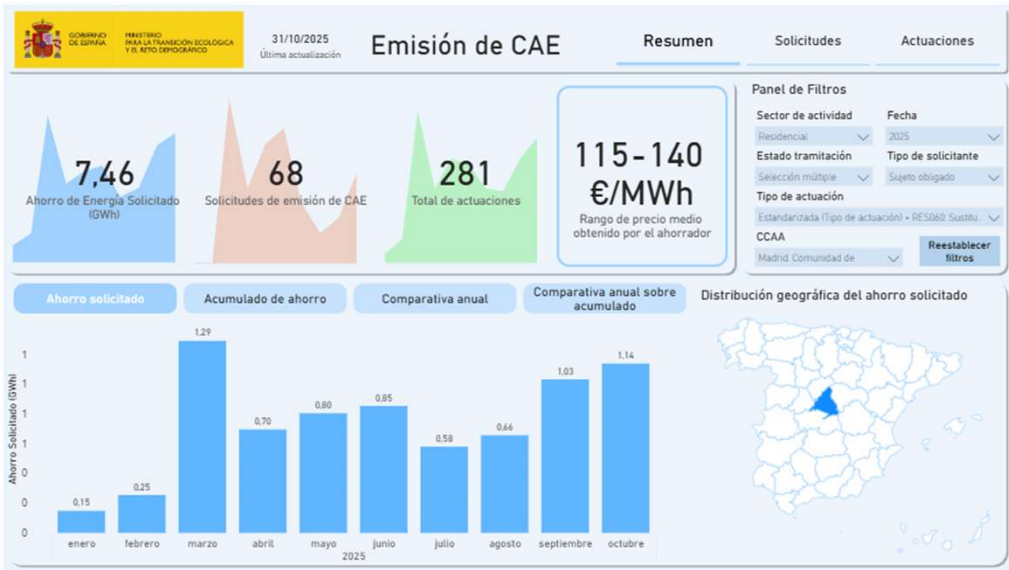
GOBIERNO DE ESPAÑA MINISTERIO PARA LA TRANSICIÓN ECOLÓGICA Y EL RETO DEMOGRÁFICO

31/10/2025
Última actualización

Emisión de CAE

Resumen | Solicitudes | Actuaciones

7,46
Ahorro de Energía Solicitado (GWh)

68
Solicitudes de emisión de CAE

281
Total de actuaciones

115-140 €/MWh
Rango de precio medio obtenido por el ahorrador

Panel de Filtros
Sector de actividad: Residencial
Fecha: 2025
Estado tramitación: Selección múltiple
Tipo de solicitante: Sujeto obligado
Tipo de actuación: Estandarizada (Tipo de actuación) • RES060 Sustitu...
CCAA: Madrid Comunidad de
Reestablecer filtros

Ahorro solicitado | Acumulado de ahorro | Comparativa anual | Comparativa anual sobre acumulado

Distribución geográfica del ahorro solicitado

Ahorro Solicitado (GWh)
1
1
1
1
0
0
0

| Mes | Valor |
|---|---|
| enero | 0,15 |
| febrero | 0,25 |
| marzo | 1,29 |
| abril | 0,70 |
| mayo | 0,80 |
| junio | 0,85 |
| julio | 0,58 |
| agosto | 0,66 |
| septiembre | 1,03 |
| octubre | 1,14 |

2025